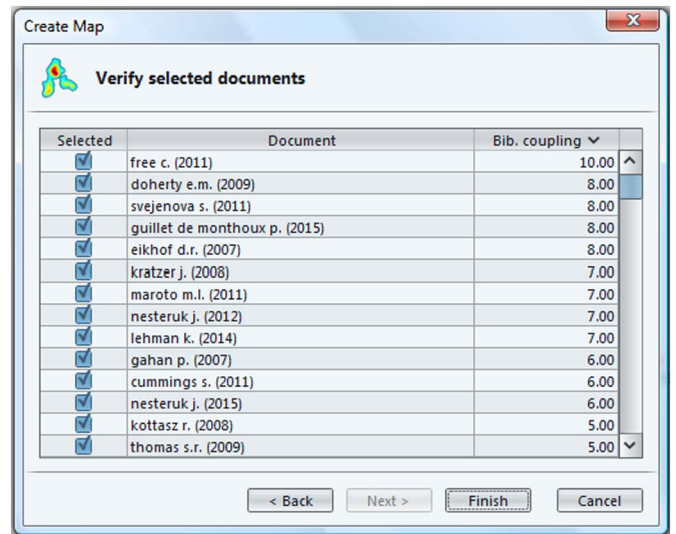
Create Map

Verify selected documents

| Selected | Document | Bib. coupling |
|---|---|---|
| ☑ | free c. (2011) | 10.00 |
| ☑ | doherty e.m. (2009) | 8.00 |
| ☑ | svejenova s. (2011) | 8.00 |
| ☑ | guillet de monthoux p. (2015) | 8.00 |
| ☑ | eikhof d.r. (2007) | 8.00 |
| ☑ | kratzer j. (2008) | 7.00 |
| ☑ | maroto m.l. (2011) | 7.00 |
| ☑ | nesteruk j. (2012) | 7.00 |
| ☑ | lehman k. (2014) | 7.00 |
| ☑ | gahan p. (2007) | 6.00 |
| ☑ | cummings s. (2011) | 6.00 |
| ☑ | nesteruk j. (2015) | 6.00 |
| ☑ | kottasz r. (2008) | 5.00 |
| ☑ | thomas s.r. (2009) | 5.00 |

< Back | Next > | Finish | Cancel